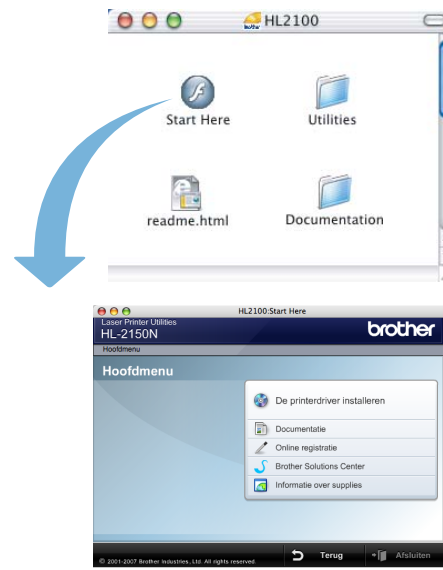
HL2100

Start Here

Utilities

readme.html

Documentation

HL2100:Start Here

Laser Printer Utilities
HL-2150N

brother

Hoofdmenu

Hoofdmenu

De printerdriver installeren

Documentatie

Online registratie

Brother Solutions Center

Informatie over supplies

© 2001-2007 Brother Industries, Ltd. All rights reserved.

Terug

Afsluiten